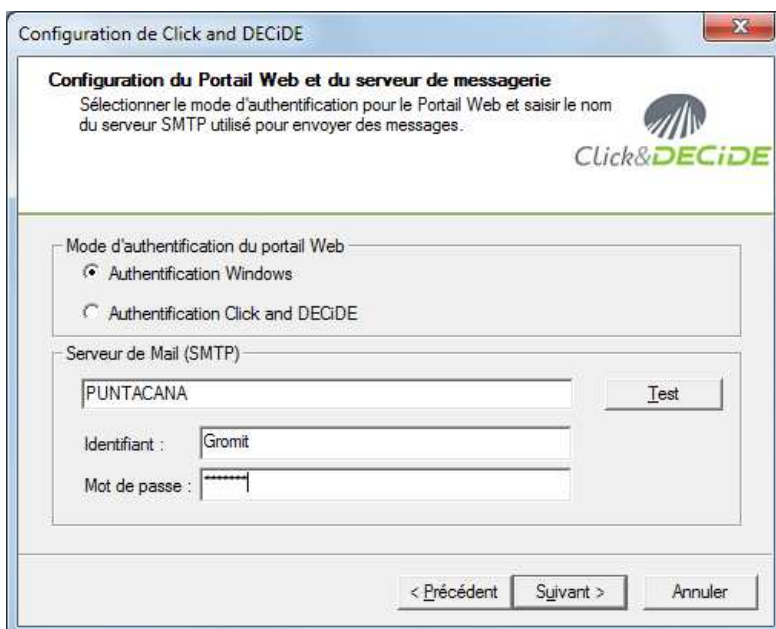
Configuration de Click and DECiDE

Configuration du Portail Web et du serveur de messagerie
Sélectionner le mode d'authentification pour le Portail Web et saisir le nom du serveur SMTP utilisé pour envoyer des messages.

Click&DECiDE

Mode d'authentification du portail Web
Authentification Windows
Authentification Click and DECiDE

Serveur de Mail (SMTP)
PUNTACANA
Test
Identifiant : Gromit
Mot de passe : ********

< Précédent
Suivant >
Annuler